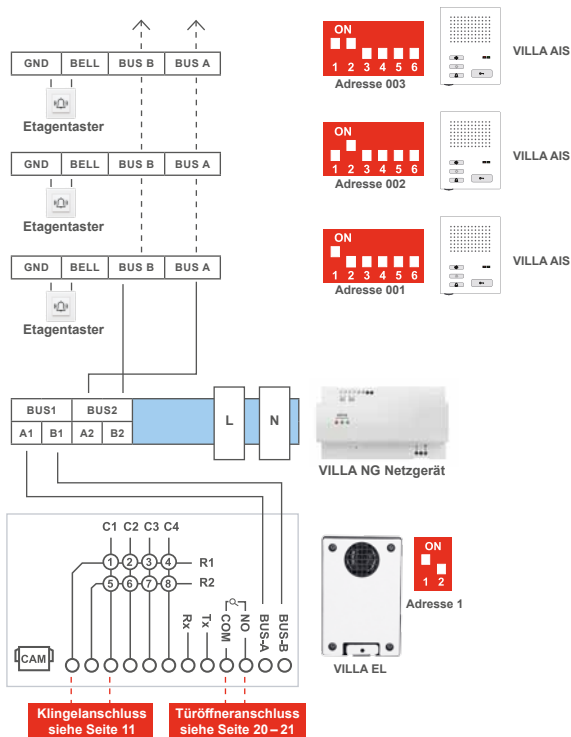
GND | BELL | BUS B | BUS A
Etagentaster

GND | BELL | BUS B | BUS A
Etagentaster

GND | BELL | BUS B | BUS A
Etagentaster

ON
1 2 3 4 5 6
Adresse 003
VILLA AIS

ON
1 2 3 4 5 6
Adresse 002
VILLA AIS

ON
1 2 3 4 5 6
Adresse 001
VILLA AIS

BUS1 | BUS2
A1 | B1 | A2 | B2
L
N
VILLA NG Netzgerät

C1 C2 C3 C4
1 2 3 4 R1
5 6 7 8 R2
CAM
Rx
Tx
COM
NO
BUS-A
BUS-B

ON
1 2
Adresse 1
VILLA EL

Klingelanschluss siehe Seite 11
Türöffneranschluss siehe Seite 20 – 21